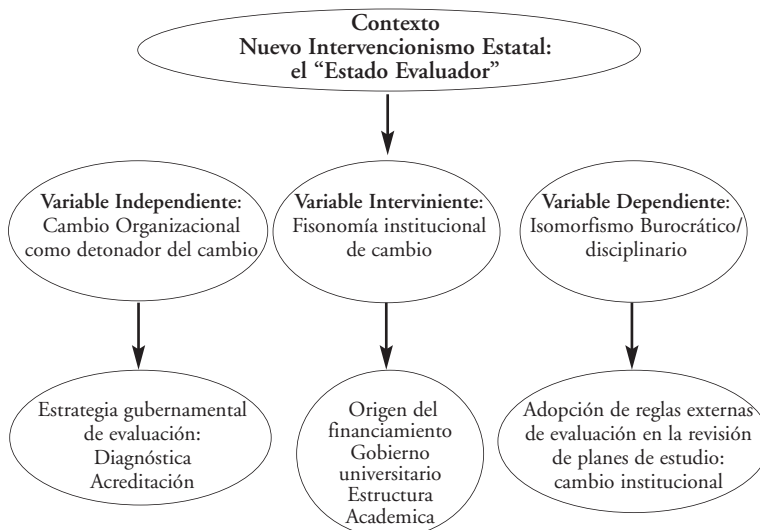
Contexto
Nuevo Intervencionismo Estatal:
el "Estado Evaluador"

Variable Independiente:
Cambio Organizacional
como detonador del cambio

Variable Interviniente:
Fisonomía institucional
de cambio

Variable Dependiente:
Isomorfismo Burocrático/
disciplinario

Estrategia gubernamental
de evaluación:
Diagnóstica
Acreditación

Origen del
financiamiento
Gobierno
universitario
Estructura
Academica

Adopción de reglas externas
de evaluación en la revisión
de planes de estudio:
cambio institucional